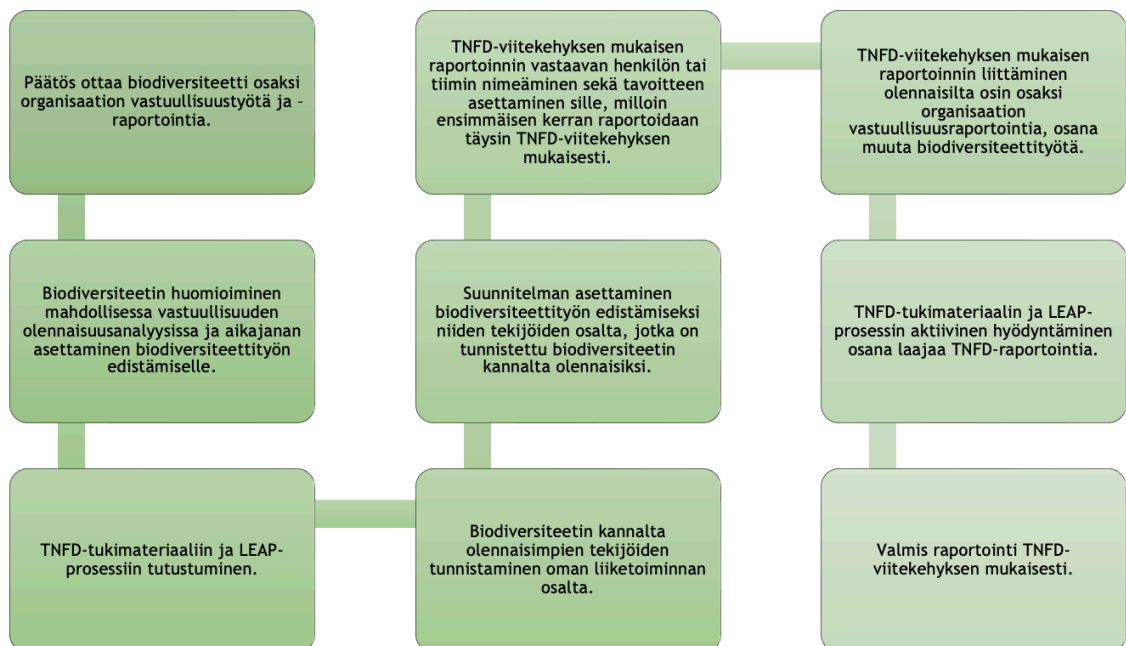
Päätös ottaa biodiversiteetti osaksi organisaation vastuullisuustyötä ja –raportointia.

Biodiversiteetin huomioiminen mahdollisessa vastuullisuuden olennaisuusanalyysissa ja aikajanan asettaminen biodiversiteettityön edistämiselle.

TNFD-tukimateriaaliin ja LEAP-prosessiin tutustuminen.

Biodiversiteetin kannalta olennaisimpien tekijöiden tunnistaminen oman liiketoiminnan osalta.

Suunnitelman asettaminen biodiversiteettityön edistämiseksi niiden tekijöiden osalta, jotka on tunnistettu biodiversiteetin kannalta olennaisiksi.

TNFD-viitekehyksen mukaisen raportoinnin vastaavan henkilön tai tiimin nimeäminen sekä tavoitteen asettaminen sille, milloin ensimmäisen kerran raportoidaan täysin TNFD-viitekehyksen mukaisesti.

TNFD-viitekehyksen mukaisen raportoinnin liittäminen olennaisilta osin osaksi organisaation vastuullisuusraportointia, osana muuta biodiversiteettityötä.

TNFD-tukimateriaalin ja LEAP-prosessin aktiivinen hyödyntäminen osana laajaa TNFD-raportointia.

Valmis raportointi TNFD-viitekehyksen mukaisesti.